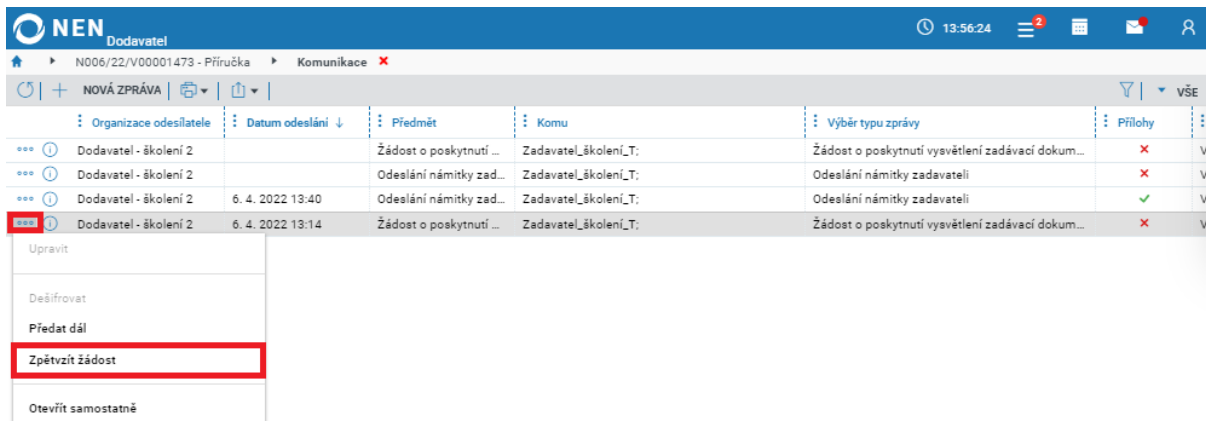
NEN Dodavatel

13:56:24 2

N006/22/V00001473 - Příručka ▸ Komunikace ✕

NOVÁ ZPRÁVA

VŠE

| | Organizace odesilatele | Datum odeslání ↓ | Předmět | Komu | Výběr typu zprávy | Přílohy | |
|---|---|---|---|---|---|---|---|
| ••• ⓘ | Dodavatel - školení 2 | | Žádost o poskytnutí ... | Zadavatel_školení_T; | Žádost o poskytnutí vysvětlení zadávací dokum... | ✕ | V |
| ••• ⓘ | Dodavatel - školení 2 | | Odeslání námitky zad... | Zadavatel_školení_T; | Odeslání námitky zadavateli | ✕ | V |
| ••• ⓘ | Dodavatel - školení 2 | 6. 4. 2022 13:40 | Odeslání námitky zad... | Zadavatel_školení_T; | Odeslání námitky zadavateli | ✓ | V |
| ••• ⓘ | Dodavatel - školení 2 | 6. 4. 2022 13:14 | Žádost o poskytnutí ... | Zadavatel_školení_T; | Žádost o poskytnutí vysvětlení zadávací dokum... | ✕ | V |

Upravit

Dešifrovat

Předat dál

Zpětvzít žádost

Otevřít samostatně